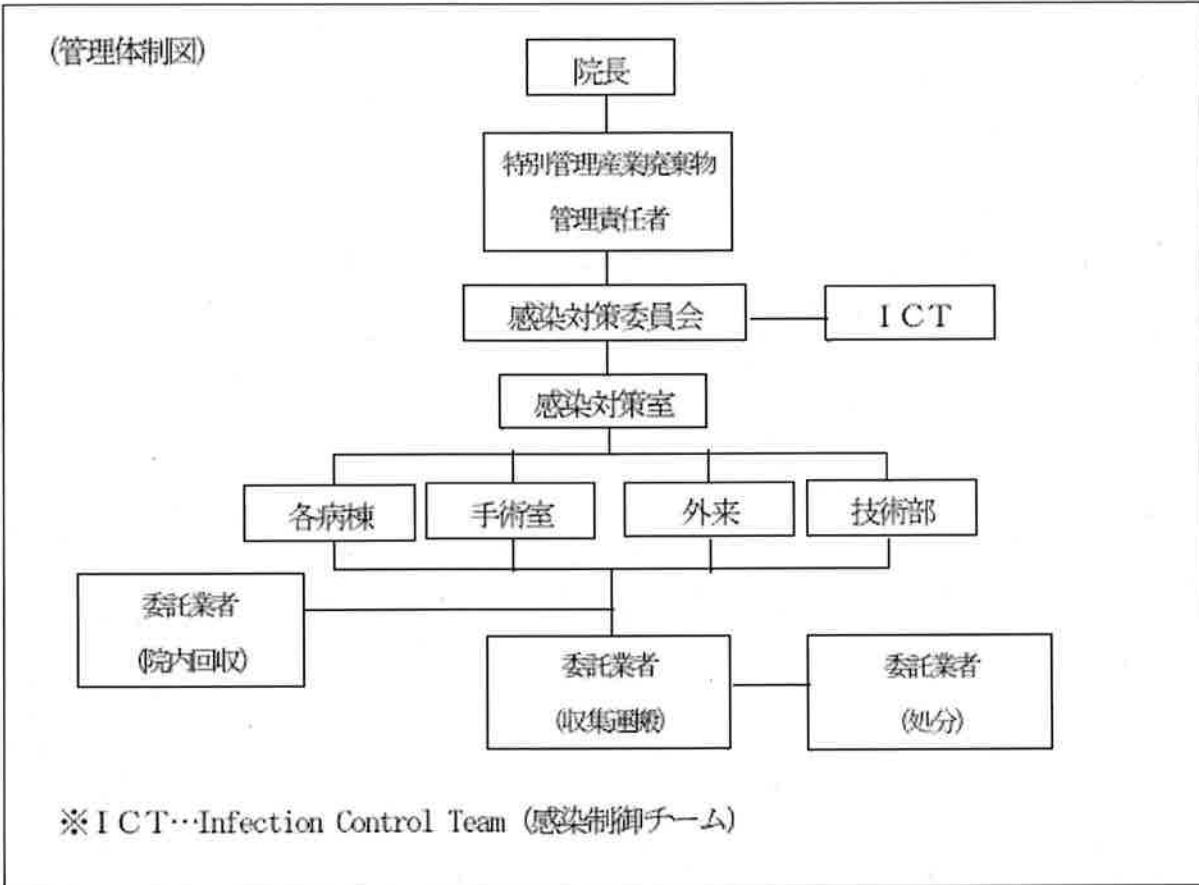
(管理体制図)

院長

特別管理産業廃棄物
管理責任者

感染対策委員会

ICT

感染対策室

各病棟

手術室

外来

技術部

委託業者
(院内回収)

委託業者
(収集運搬)

委託業者
(処分)

※ICT…Infection Control Team (感染制御チーム)